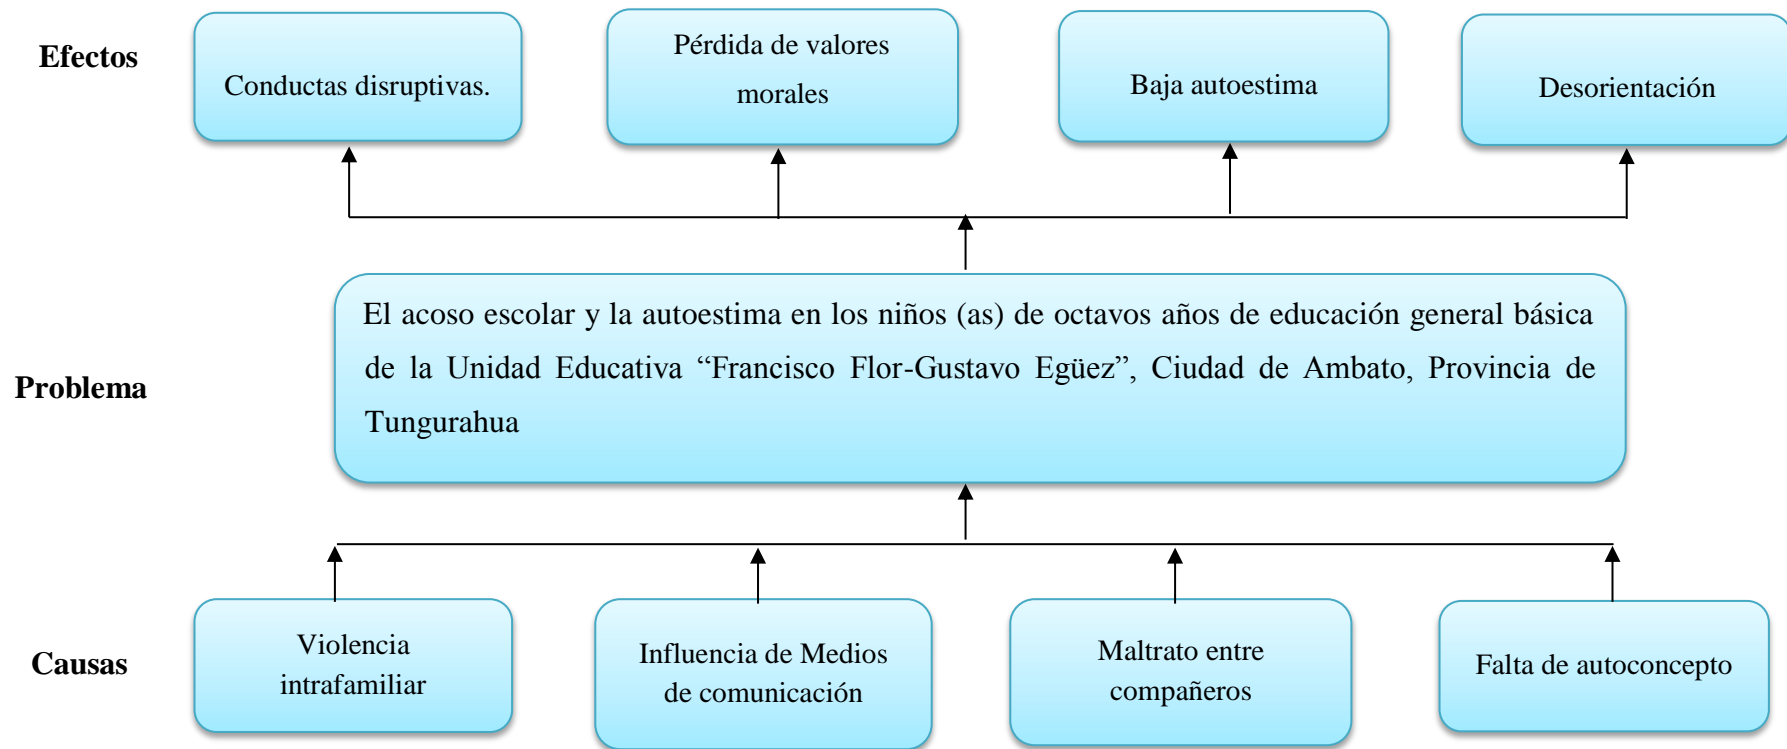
Efectos

Conductas disruptivas.

Pérdida de valores morales

Baja autoestima

Desorientación

Problema

El acoso escolar y la autoestima en los niños (as) de octavos años de educación general básica de la Unidad Educativa “Francisco Flor-Gustavo Egüez”, Ciudad de Ambato, Provincia de Tungurahua

Causas

Violencia intrafamiliar

Influencia de Medios de comunicación

Maltrato entre compañeros

Falta de autoconcepto